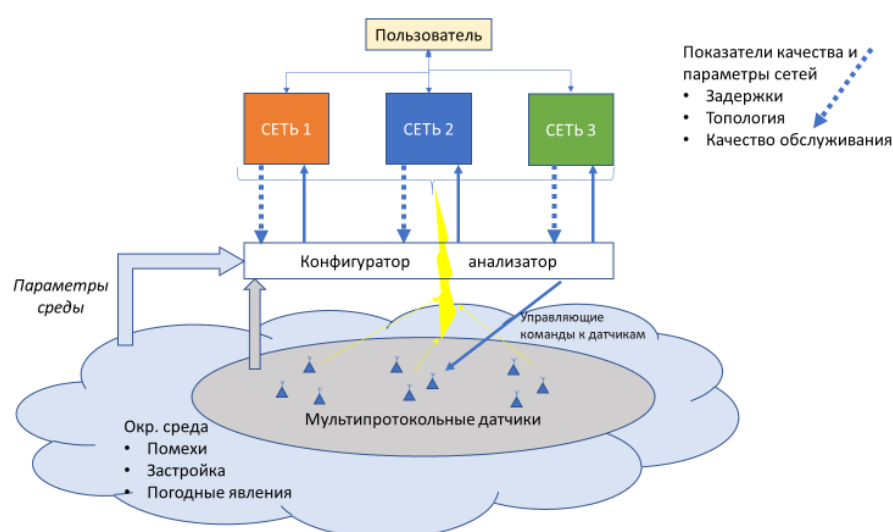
Пользователь

Показатели качества и параметры сетей
• Задержки
• Топология
• Качество обслуживания

СЕТЬ 1

СЕТЬ 2

СЕТЬ 3

Параметры среды

Конфигуратор

анализатор

Управляющие команды к датчикам

Мультипротокольные датчики

Окр. среда
• Помехи
• Застройка
• Погодные явления